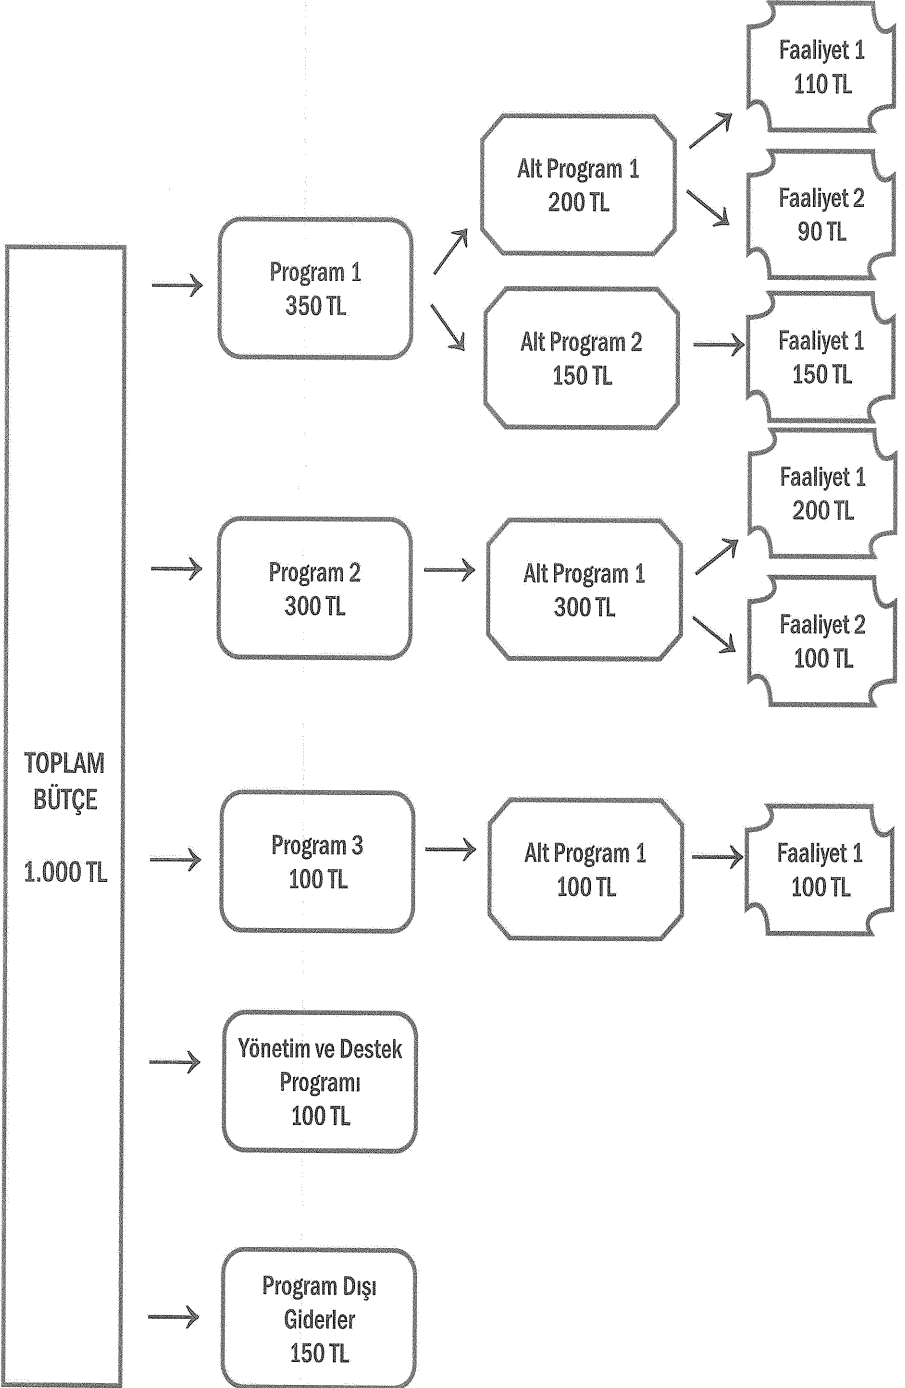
TOPLAM BÜTÇE

1.000 TL

Program 1
350 TL

Alt Program 1
200 TL

Faaliyet 1
110 TL

Faaliyet 2
90 TL

Alt Program 2
150 TL

Faaliyet 1
150 TL

Program 2
300 TL

Alt Program 1
300 TL

Faaliyet 1
200 TL

Faaliyet 2
100 TL

Program 3
100 TL

Alt Program 1
100 TL

Faaliyet 1
100 TL

Yönetim ve Destek Programı
100 TL

Program Dışı Giderler
150 TL